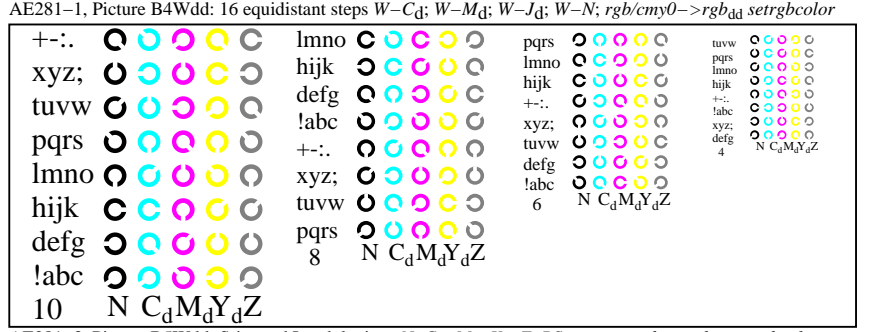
AE281−1, Picture B4Wdd: 16 equidistant steps $W-C_d$; $W-M_d$; $W-J_d$; $W-N$; rgb/cmy0−>rgb$_{dd}$ setrgbcolor

+-:.
xyz;
tuvw
pqrs
lmno
hijk
defg
!abc
10 N $C_d M_d Y_d Z$

lmno
hijk
defg
!abc
+-:.
xyz;
tuvw
pqrs
8 N $C_d M_d Y_d Z$

pqrs
lmno
hijk
+-:.
xyz;
tuvw
defg
!abc
6 N $C_d M_d Y_d Z$

tuvw
pqrs
lmno
hijk
+-:.
!abc
xyz;
defg
4 N $C_d M_d Y_d Z$

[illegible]